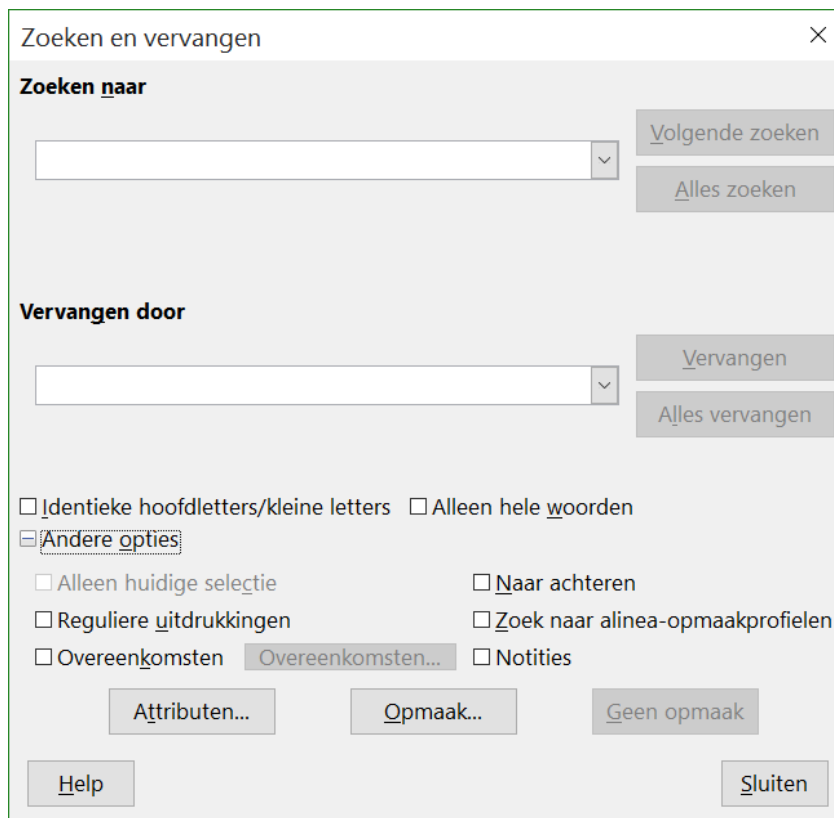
Zoeken en vervangen ×

Zoeken naar

Volgende zoeken

Alles zoeken

Vervangen door

Vervangen

Alles vervangen

☐ Identieke hoofdletters/kleine letters ☐ Alleen hele woorden

⊟ Andere opties

☐ Alleen huidige selectie

☐ Naar achteren

☐ Reguliere uitdrukkingen

☐ Zoek naar alinea-opmaakprofielen

☐ Overeenkomsten

Overeenkomsten...

☐ Notities

Attributen...

Opmaak...

Geen opmaak

Help

Sluiten